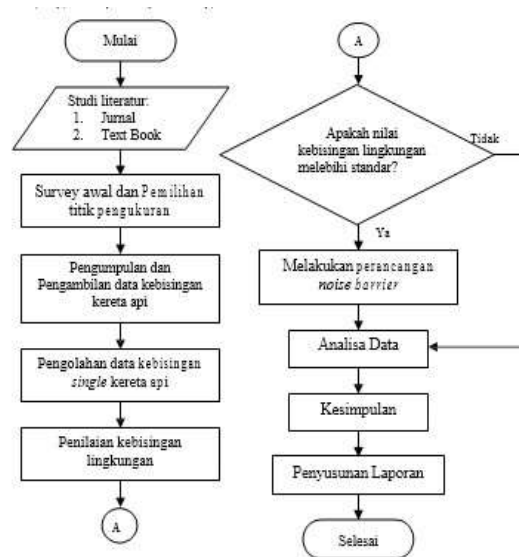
Mulai

Studi literatur:
1. Jurnal
2. Text Book

Survey awal dan Pemilihan titik pengukuran

Pengumpulan dan Pengambilan data kebisingan kereta api

Pengolahan data kebisingan *single* kereta api

Penilaian kebisingan lingkungan

A

A

Apakah nilai kebisingan lingkungan melebihi standar?

Tidak

Ya

Melakukan perancangan *noise barrier*

Analisa Data

Kesimpulan

Penyusunan Laporan

Selesai